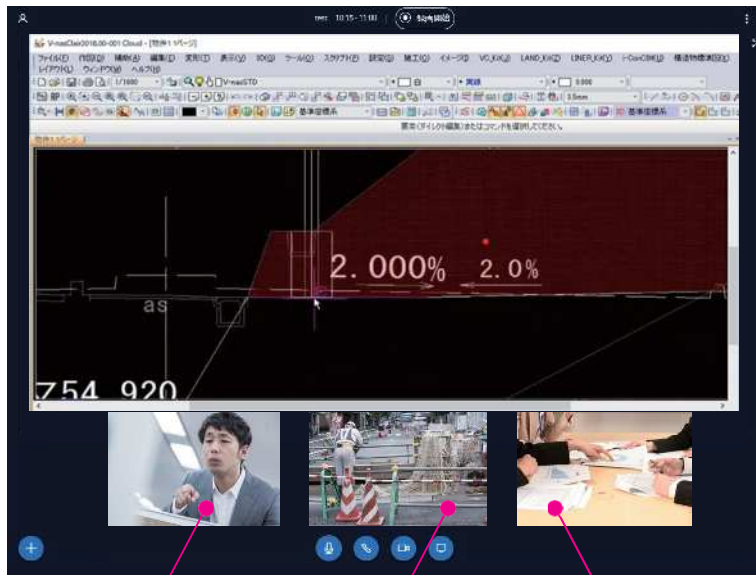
10:15 - 11:00 録画開始

V-nasClair2018.00-001 Cloud - [物件1 1ページ]

ファイル(F) 作図(D) 補助(A) 編集(E) 変更(C) 表示(V) 3D(3) ツール(O) スクリプト(P) 設定(S) 施工(G) イメージ(I) VO_Kit(J) LAND_Kit(L) LINER_Kit(K) i-ConCIM(Q) 構造物標準(M)

レイアウト(L) ウィンドウ(W) ヘルプ(H)

1/1000

V-nasSTD

実線

0.000

3.5mm

基準座標系

基準座標系

要素(ダイレクト編集)またはコマンドを選択してください。

物件1 1ページ

2.000%

2.0%

as

754 920